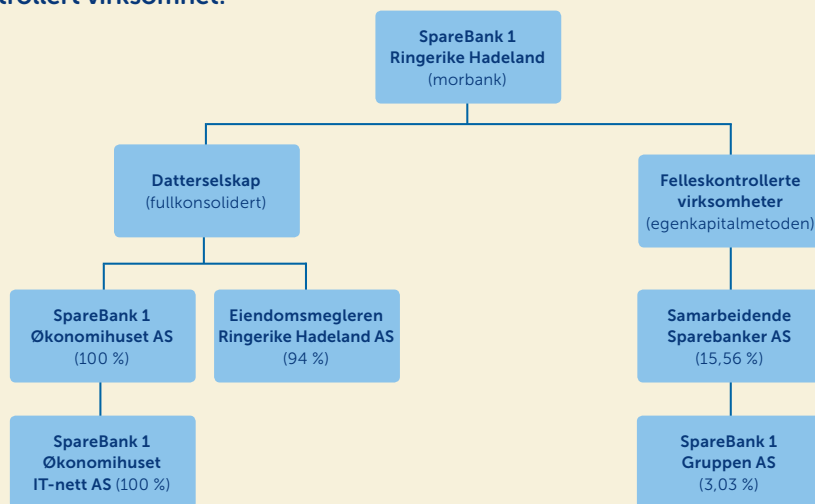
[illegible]trollert virksomhet:

SpareBank 1 Ringerike Hadeland (morbank)

Datterselskap (fullkonsolidert)

Felleskontrollerte virksomheter (egenkapitalmetoden)

SpareBank 1 Økonomihuset AS (100 %)

Eiendomsmegleren Ringerike Hadeland AS (94 %)

Samarbeidende Sparebanker AS (15,56 %)

SpareBank 1 Økonomihuset IT-nett AS (100 %)

SpareBank 1 Gruppen AS (3,03 %)